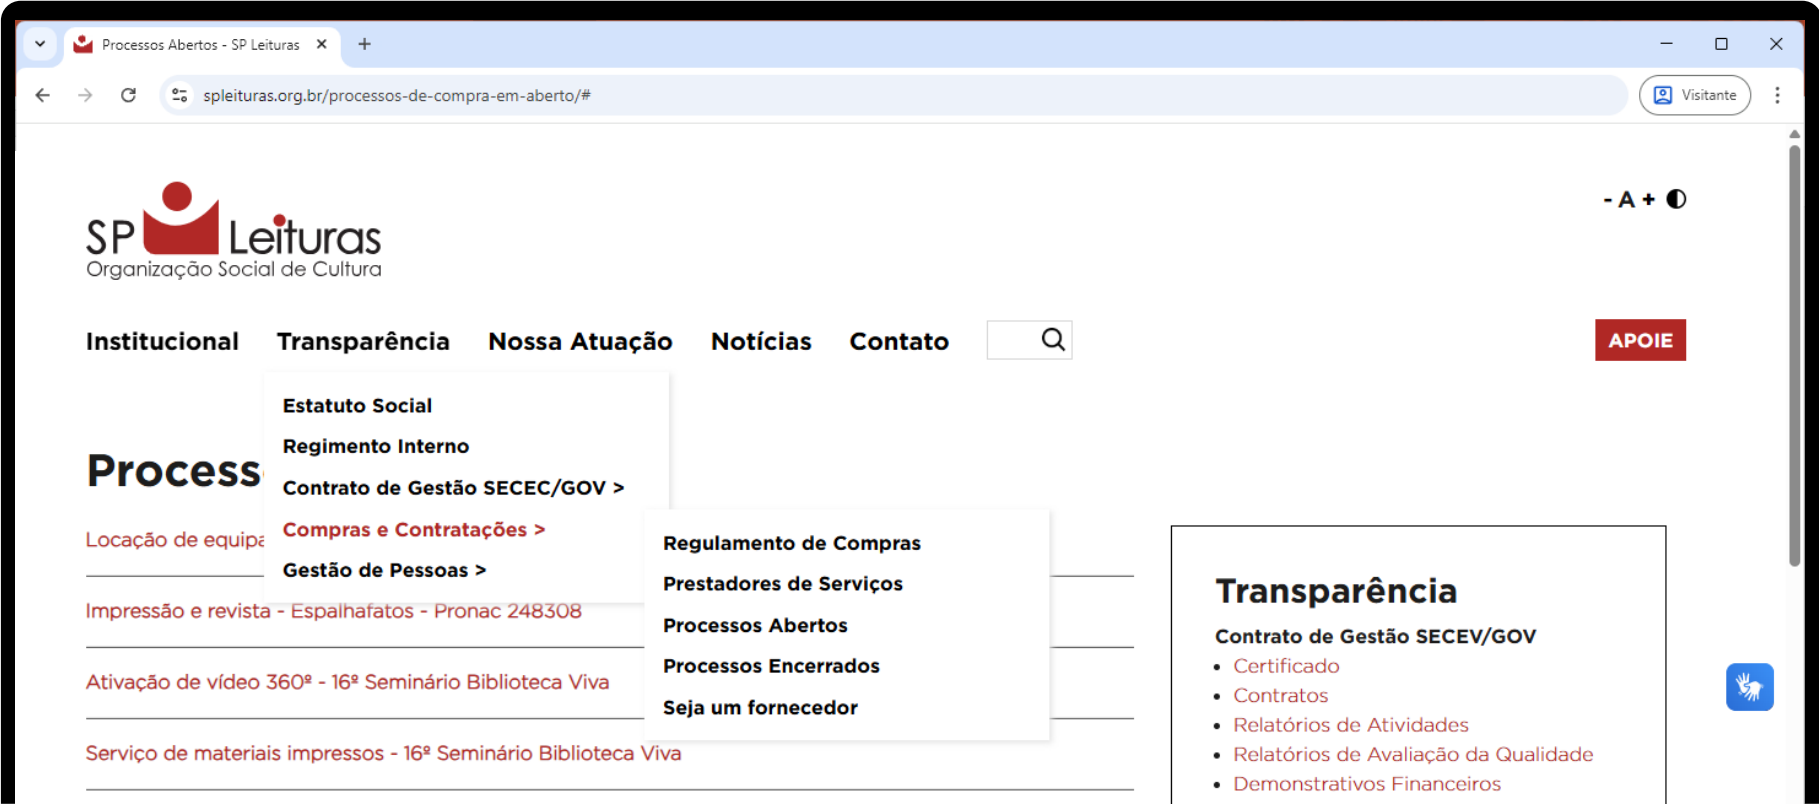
Processos Abertos - SP Leituras ×

spleituras.org.br/processos-de-compra-em-aberto/#

Visitante

SP Leituras
Organização Social de Cultura

- A + ◐

Institucional Transparência Nossa Atuação Notícias Contato

APOIE

Estatuto Social
Regimento Interno
Contrato de Gestão SECEC/GOV >
Compras e Contratações >
Gestão de Pessoas >

Regulamento de Compras
Prestadores de Serviços
Processos Abertos
Processos Encerrados
Seja um fornecedor

Process

Locação de equipa

Impressão e revista - Espalhafatos - Pronac 248308

Ativação de vídeo 360º - 16º Seminário Biblioteca Viva

Serviço de materiais impressos - 16º Seminário Biblioteca Viva

Transparência

Contrato de Gestão SECEV/GOV
- Certificado
- Contratos
- Relatórios de Atividades
- Relatórios de Avaliação da Qualidade
- Demonstrativos Financeiros